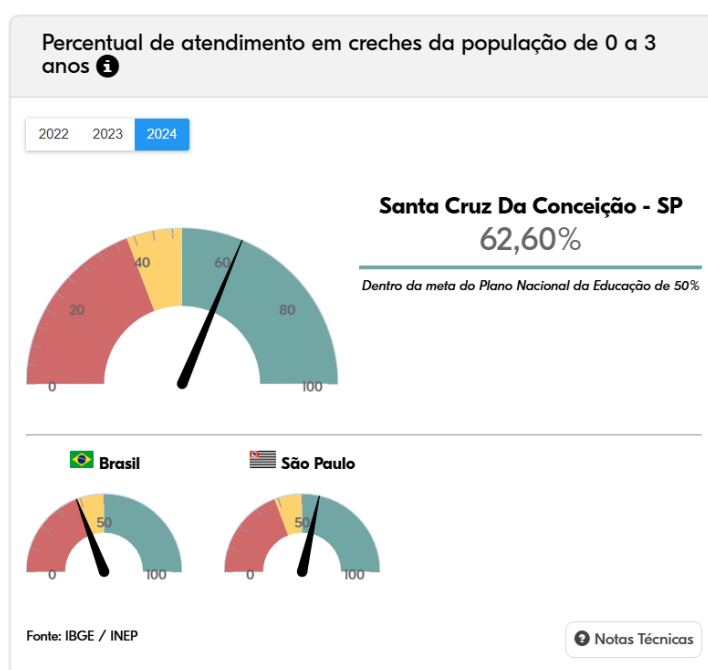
Percentual de atendimento em creches da população de 0 a 3 anos

2022 2023 2024

Santa Cruz Da Conceição - SP
62,60%

Dentro da meta do Plano Nacional da Educação de 50%

0
20
40
60
80
100

Brasil
0
50
100

São Paulo
0
50
100

Fonte: IBGE / INEP

Notas Técnicas